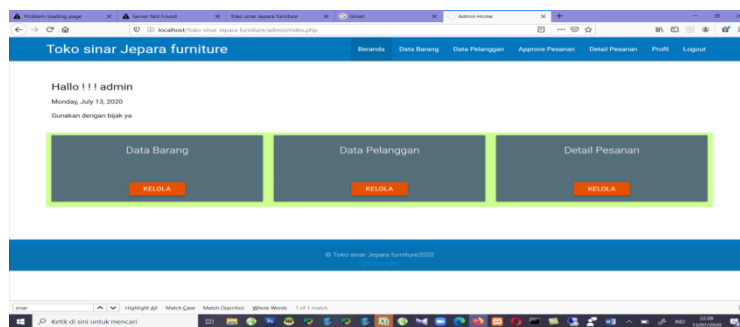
Problem loading page
Server Not Found
Toko sinar Jepara furniture
Gmail
Admin Home

localhost/Toko sinar Jepara furniture/admin/index.php

Toko sinar Jepara furniture

Beranda Data Barang Data Pelanggan Approve Pesanan Detail Pesanan Profil Logout

Hallo ! ! ! admin

Monday, July 13, 2020

Gunakan dengan bijak ya

Data Barang

KELOLA

Data Pelanggan

KELOLA

Detail Pesanan

KELOLA

© Toko sinar Jepara furniture2020

sinar
Highlight All Match Case Match Diacritics Whole Words 1 of 1 match

Ketik di sini untuk mencari

22:06
13/07/2020